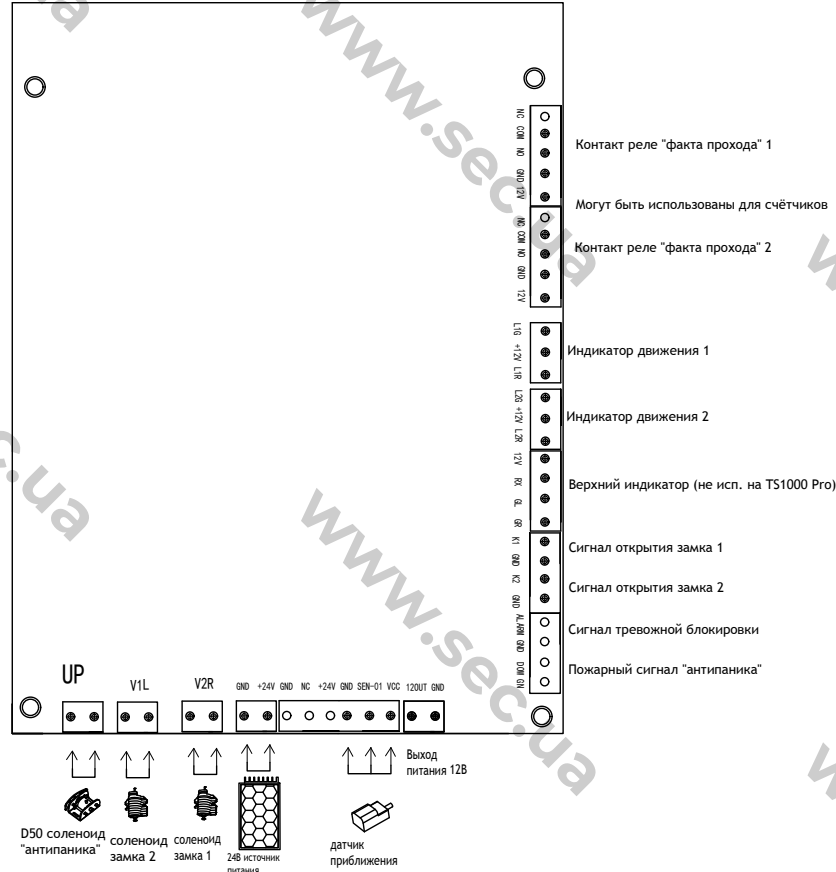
www.sec.ua

NC COM NO GND 12V
Контакт реле "факта прохода" 1

Могут быть использованы для счётчиков

NO COM NO GND 12V
Контакт реле "факта прохода" 2

L1G +12V L1R
Индикатор движения 1

L2G +12V L2R
Индикатор движения 2

12V RX GL GR
Верхний индикатор (не исп. на TS1000 Pro)

K1 GND K2 GND
Сигнал открытия замка 1

Сигнал открытия замка 2

ALARM GND DOWN GND
Сигнал тревожной блокировки

Пожарный сигнал "антипаника"

UP V1L V2R GND +24V GND NC +24V GND SEN-01 VCC 12OUT GND

Выход питания 12В

D50 соленоид "антипаника"

соленоид замка 2

соленоид замка 1

24В источник питания

датчик приближения